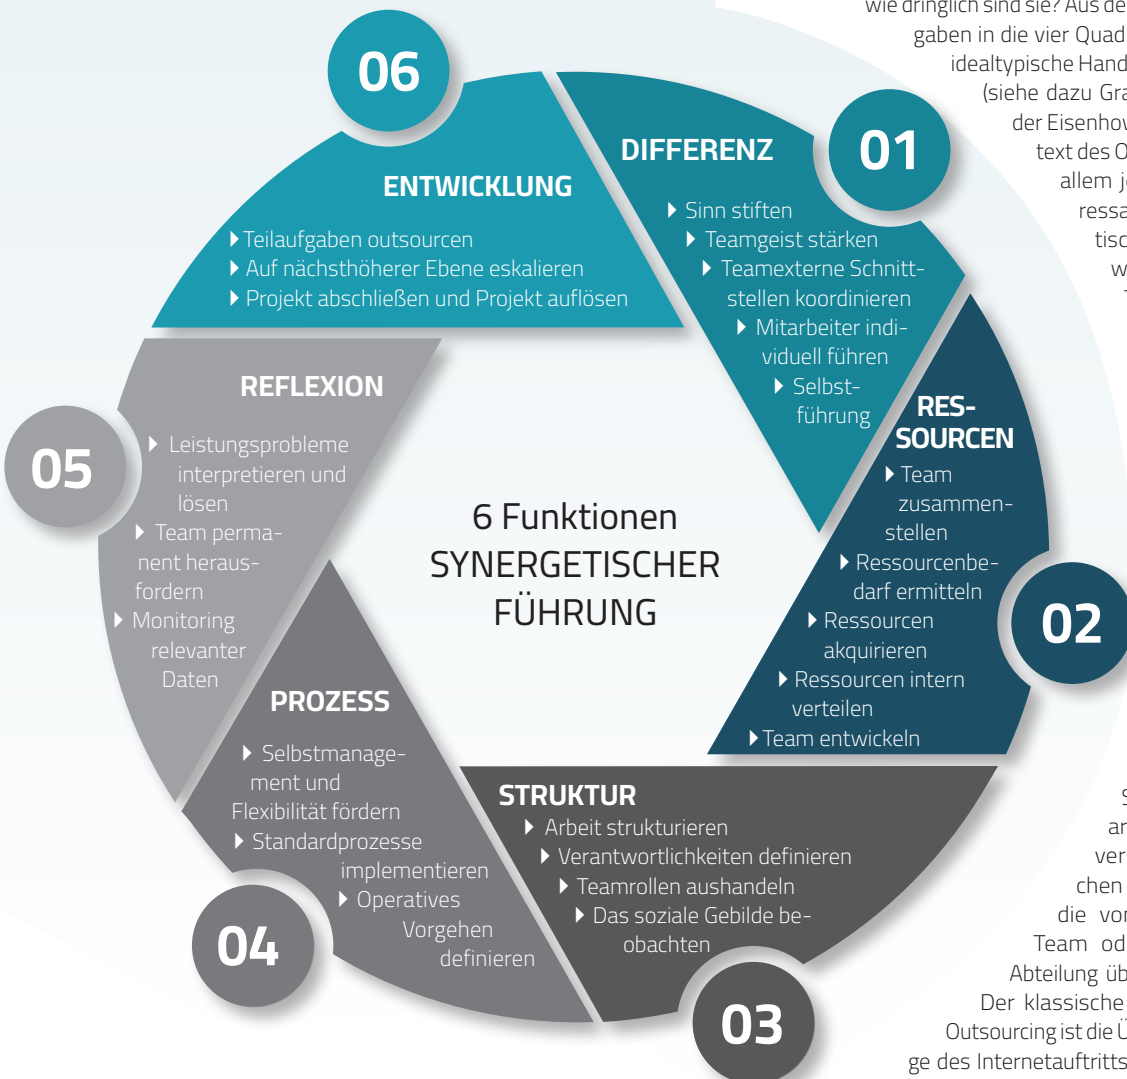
wie dringlich sind sie? Aus de
gaben in die vier Quad
idealtypische Hand
(siehe dazu Gra
der Eisenhov
text des O
allem j
ressa
tisc
w

06

ENTWICKLUNG

Teilaufgaben outsourcen
Auf nächsthöherer Ebene eskalieren
Projekt abschließen und Projekt auflösen

DIFFERENZ

01

Sinn stiften
Teamgeist stärken
Teamexterne Schnittstellen koordinieren
Mitarbeiter individuell führen
Selbstführung

RESSOURCEN

Team zusammenstellen
Ressourcenbedarf ermitteln
Ressourcen akquirieren
Ressourcen intern verteilen
Team entwickeln

02

REFLEXION

05

Leistungsprobleme interpretieren und lösen
Team permanent herausfordern
Monitoring relevanter Daten

6 Funktionen SYNERGETISCHER FÜHRUNG

PROZESS

Selbstmanagement und Flexibilität fördern
Standardprozesse implementieren
Operatives Vorgehen definieren

04

STRUKTUR

Arbeit strukturieren
Verantwortlichkeiten definieren
Teamrollen aushandeln
Das soziale Gebilde beobachten

03

S
ar
ver
chen
die vor
Team od
Abteilung üb
Der klassische
Outsourcing ist die Ü
ge des Internetauftritts